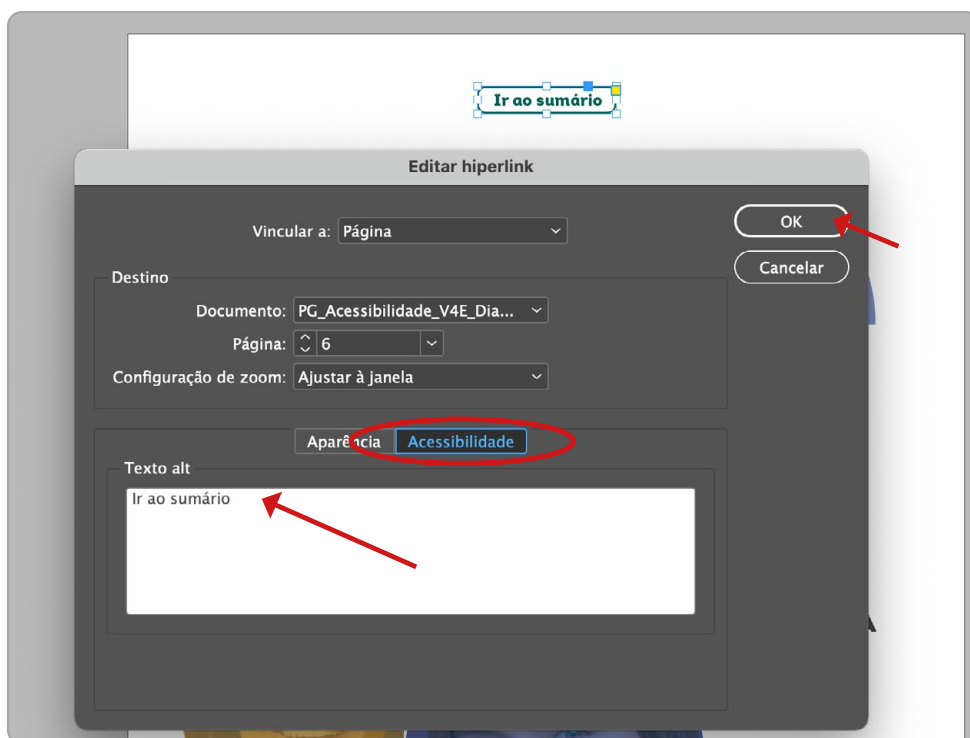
Ir ao sumário

Editar hiperlink

Vincular a: Página

OK

Cancelar

Destino

Documento: PG_Acessibilidade_V4E_Dia...

Página: 6

Configuração de zoom: Ajustar à janela

Aparência Acessibilidade

Texto alt

Ir ao sumário